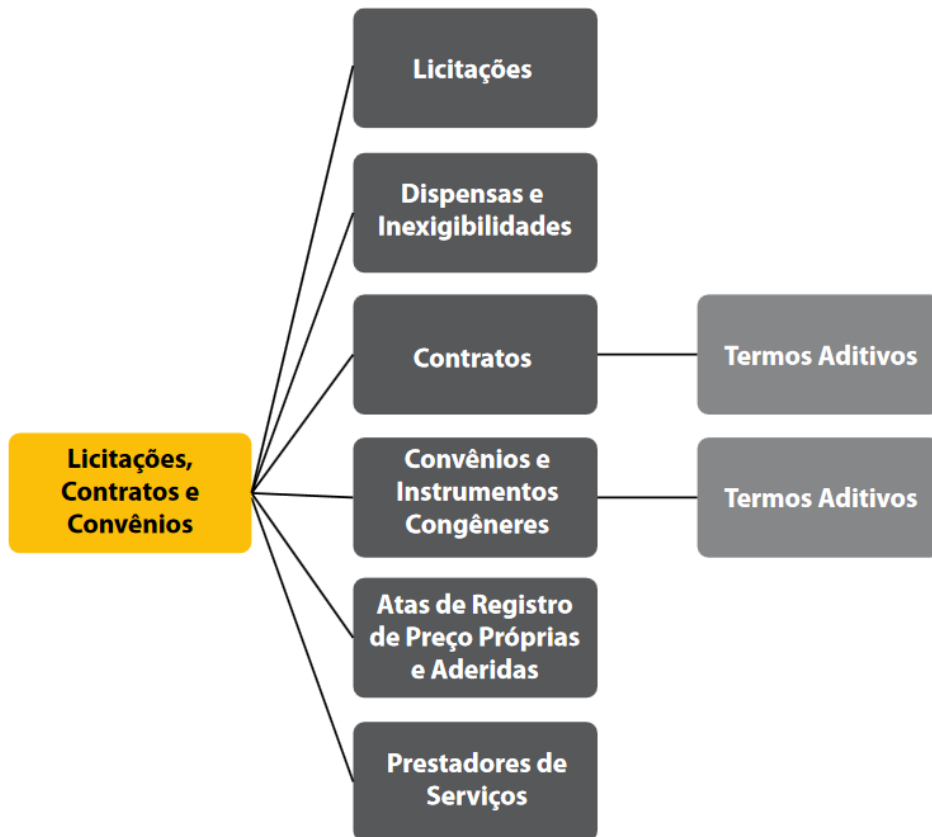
Licitações, Contratos e Convênios

Licitações

Dispensas e Inexigibilidades

Contratos

Termos Aditivos

Convênios e Instrumentos Congêneres

Termos Aditivos

Atas de Registro de Preço Próprias e Aderidas

Prestadores de Serviços